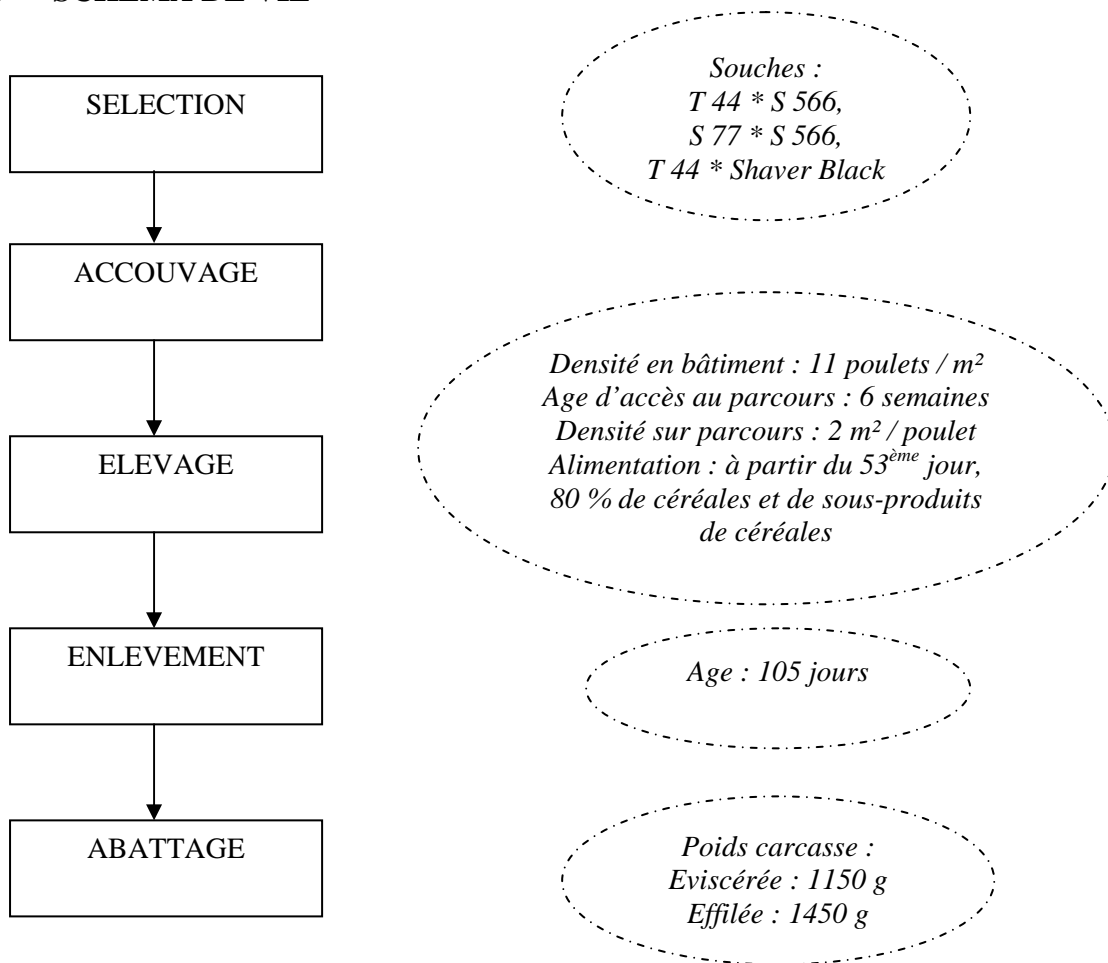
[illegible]

SELECTION

Souches :
T 44 * S 566,
S 77 * S 566,
T 44 * Shaver Black

ACCOUVAGE

Densité en bâtiment : 11 poulets / m²
Age d'accès au parcours : 6 semaines
Densité sur parcours : 2 m² / poulet
Alimentation : à partir du 53$^{ème}$ jour, 80 % de céréales et de sous-produits de céréales

ELEVAGE

ENLEVEMENT

Age : 105 jours

ABATTAGE

Poids carcasse :
Eviscérée : 1150 g
Effilée : 1450 g